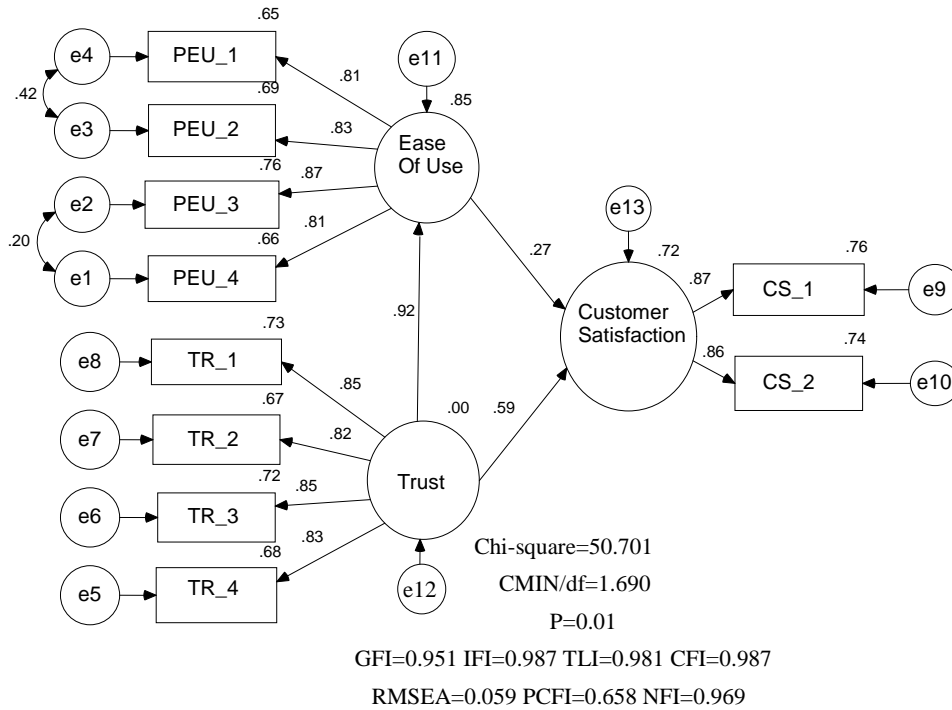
.65
e4
PEU_1
.81
e11
.42
.69
.85
e3
PEU_2
.83
Ease Of Use
.76
.87
e2
PEU_3
.20
.81
.66
e13
e1
PEU_4
.27
.72
.76
.87
CS_1
e9
Customer Satisfaction
.92
.73
.74
e8
TR_1
.86
CS_2
e10
.85
.67
.00
.59
e7
TR_2
.82
.72
Trust
.85
e6
TR_3
.83
.68
Chi-square=50.701
e5
TR_4
e12
CMIN/df=1.690
P=0.01
GFI=0.951 IFI=0.987 TLI=0.981 CFI=0.987
RMSEA=0.059 PCFI=0.658 NFI=0.969